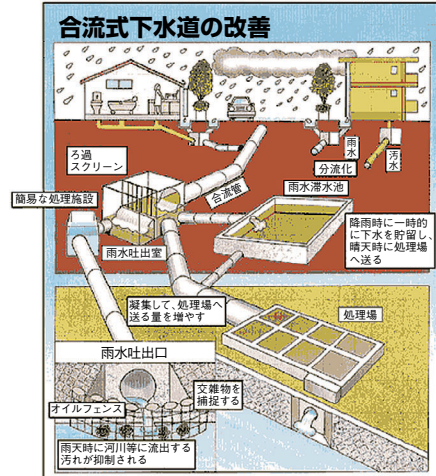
合流式下水道の改善

ろ過スクリーン

合流管

雨水

汚水

分流化

雨水滞水池

簡易な処理施設

雨水吐出室

降雨時に一時的に下水を貯留し、晴天時に処理場へ送る

凝集して、処理場へ送る量を増やす

処理場

雨水吐出口

夾雑物を捕捉する

オイルフェンス

雨天時に河川等に流出する汚れが抑制される